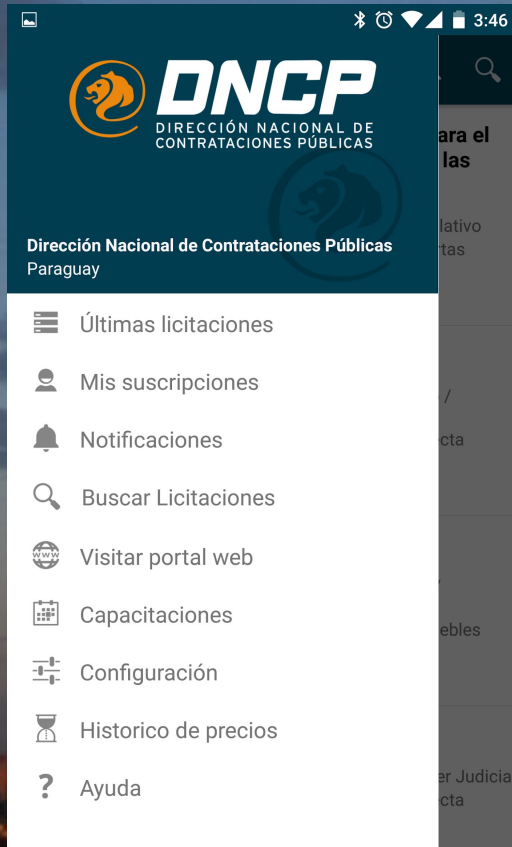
3:46

DNCP
DIRECCIÓN NACIONAL DE CONTRATACIONES PÚBLICAS

Dirección Nacional de Contrataciones Públicas
Paraguay

Últimas licitaciones
Mis suscripciones
Notificaciones
Buscar Licitaciones
Visitar portal web
Capacitaciones
Configuración
Historico de precios
Ayuda

ara el
las
lativo
rtas
/
cta
ebles
er Judicia
cta